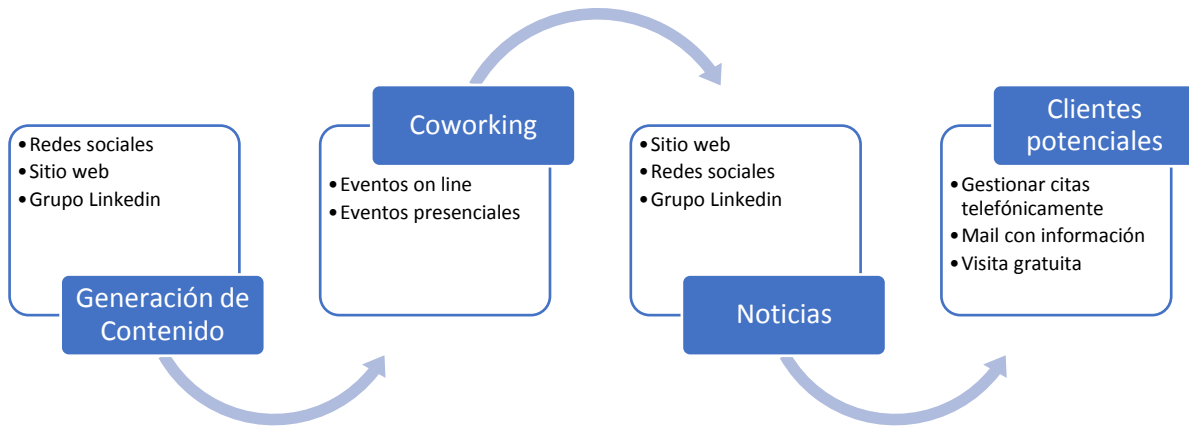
- Redes sociales
- Sitio web
- Grupo Linkedin

Generación de Contenido

Coworking

- Eventos on line
- Eventos presenciales

- Sitio web
- Redes sociales
- Grupo Linkedin

Noticias

Clientes potenciales

- Gestionar citas telefónicamente
- Mail con información
- Visita gratuita